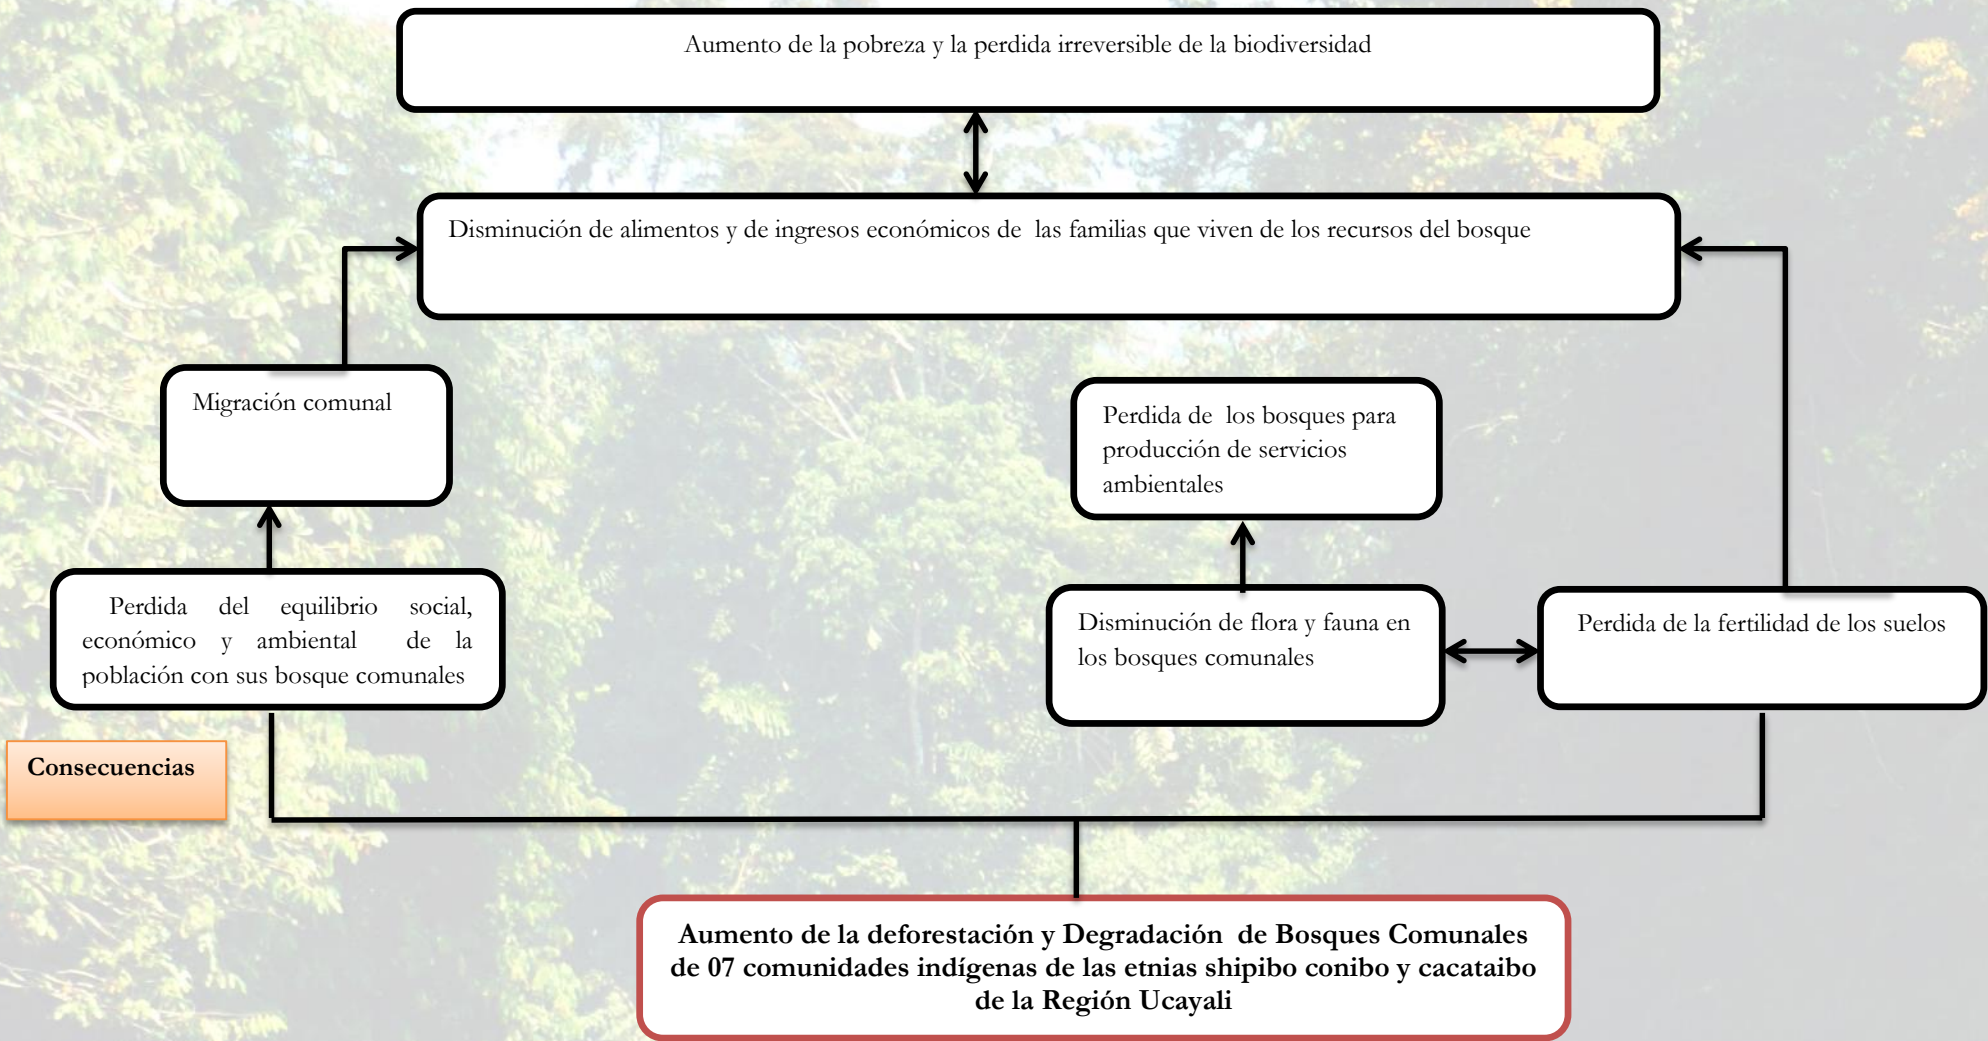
Aumento de la pobreza y la perdida irreversible de la biodiversidad

Disminución de alimentos y de ingresos económicos de las familias que viven de los recursos del bosque

Migración comunal

Perdida de los bosques para producción de servicios ambientales

Perdida del equilibrio social, económico y ambiental de la población con sus bosque comunales

Disminución de flora y fauna en los bosques comunales

Perdida de la fertilidad de los suelos

Consecuencias

Aumento de la deforestación y Degradación de Bosques Comunales de 07 comunidades indígenas de las etnias shipibo conibo y cacataibo de la Región Ucayali